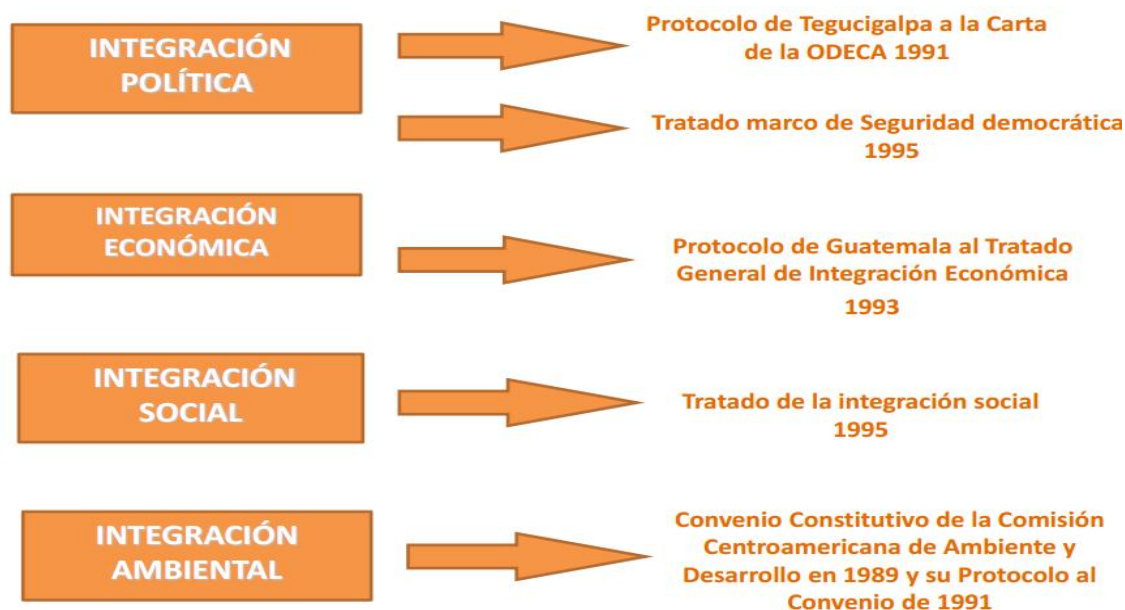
INTEGRACIÓN POLÍTICA

Protocolo de Tegucigalpa a la Carta de la ODECA 1991

Tratado marco de Seguridad democrática 1995

INTEGRACIÓN ECONÓMICA

Protocolo de Guatemala al Tratado General de Integración Económica 1993

INTEGRACIÓN SOCIAL

Tratado de la integración social 1995

INTEGRACIÓN AMBIENTAL

Convenio Constitutivo de la Comisión Centroamericana de Ambiente y Desarrollo en 1989 y su Protocolo al Convenio de 1991